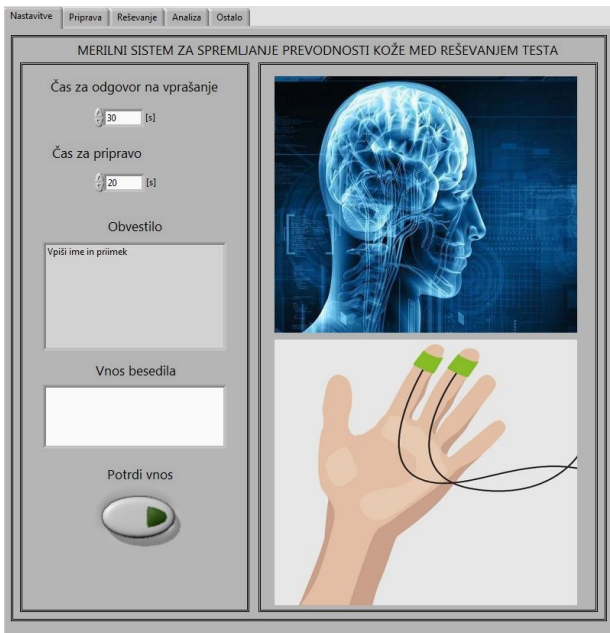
Nastavitve | Priprava | Reševanje | Analiza | Ostalo

MERILNI SISTEM ZA SPREMLJANJE PREVODNOSTI KOŽE MED REŠEVANJEM TESTA

Čas za odgovor na vprašanje

30 [s]

Čas za pripravo

20 [s]

Obvestilo

Vpiši ime in priimek

Vnos besedila

Potrdi vnos